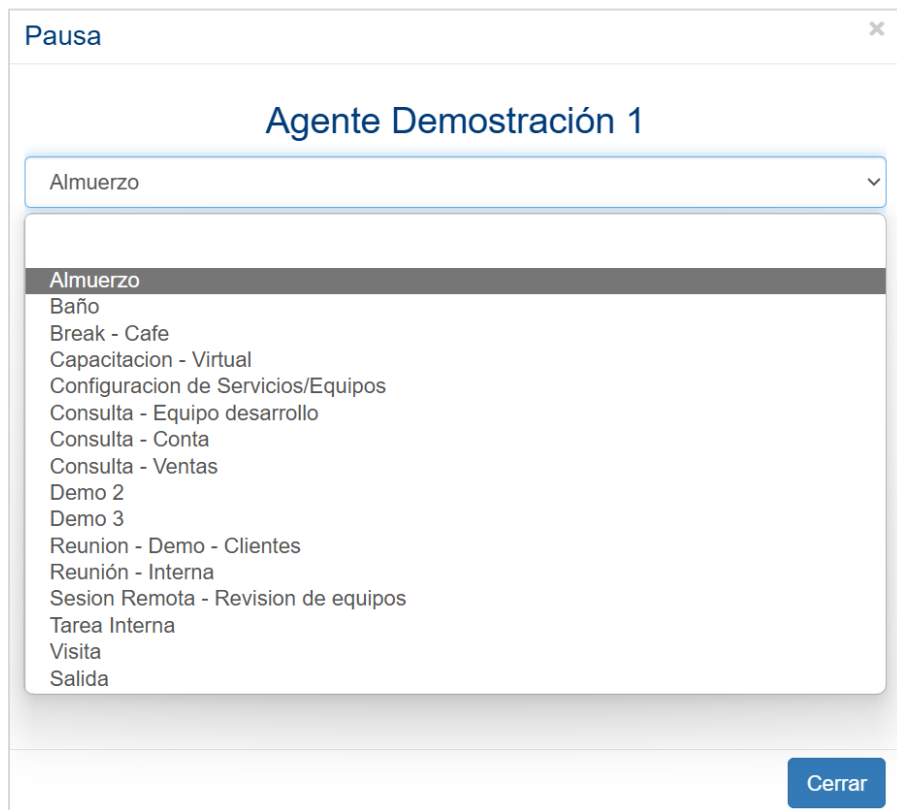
Pausa

×

Agente Demostración 1

Almuerzo

Almuerzo
Baño
Break - Cafe
Capacitacion - Virtual
Configuracion de Servicios/Equipos
Consulta - Equipo desarrollo
Consulta - Conta
Consulta - Ventas
Demo 2
Demo 3
Reunion - Demo - Clientes
Reunión - Interna
Sesion Remota - Revision de equipos
Tarea Interna
Visita
Salida

Cerrar